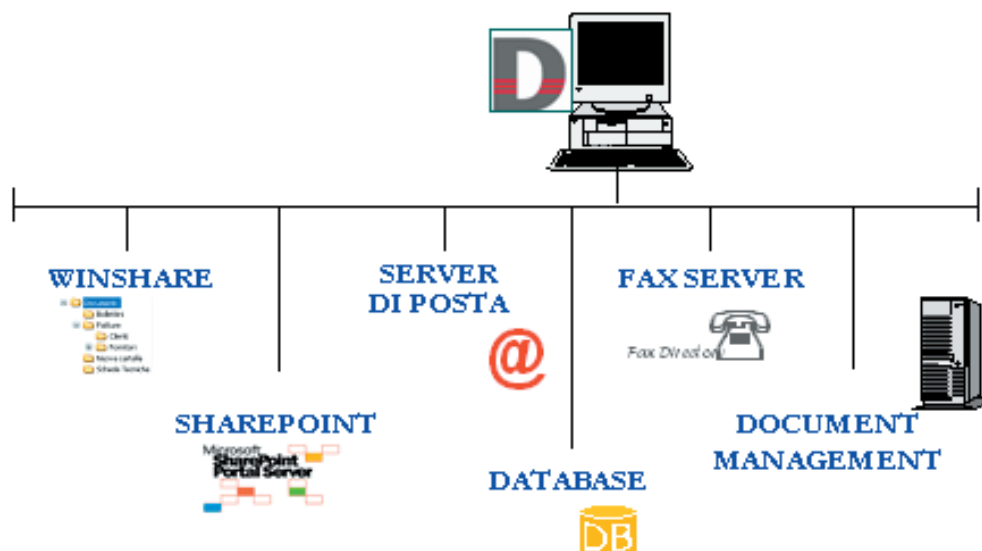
D

WINSHARE

Documenti
Bollettini
Fatture
Clienti
Fornitori
Nuova cartella
Schede Tecniche

SHAREPOINT

Microsoft SharePoint Portal Server

SERVER DI POSTA

@

DATABASE

DB

FAX SERVER

Fax Direct on

DOCUMENT MANAGEMENT